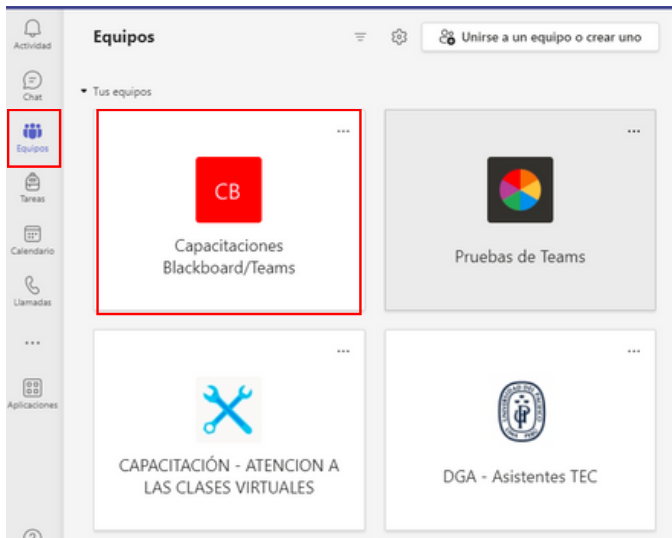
Actividad
Chat
Equipos
Tareas
Calendario
Llamadas
...
Aplicaciones

Equipos

Unirse a un equipo o crear uno

Tus equipos

...
CB
Capacitaciones Blackboard/Teams

...
Pruebas de Teams

...
CAPACITACIÓN - ATENCION A LAS CLASES VIRTUALES

...
DGA - Asistentes TEC